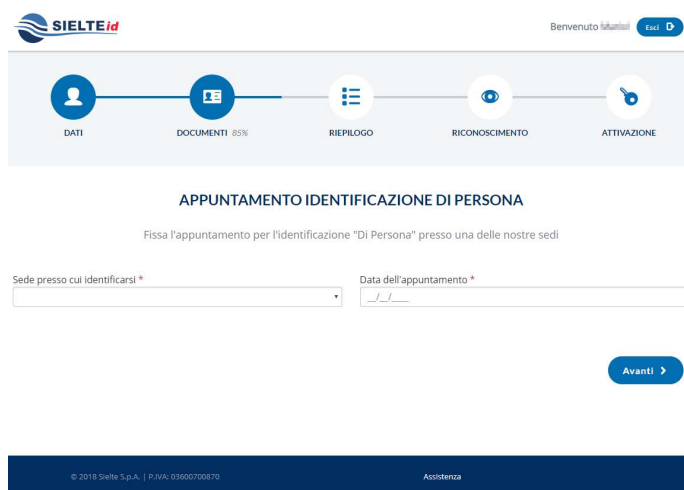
SIELTEid

Benvenuto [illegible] Esci

DATI DOCUMENTI 85% RIEPILOGO RICONOSCIMENTO ATTIVAZIONE

APPUNTAMENTO IDENTIFICAZIONE DI PERSONA

Fissa l'appuntamento per l'identificazione "Di Persona" presso una delle nostre sedi

Sede presso cui identificarsi *

Data dell'appuntamento *

__/__/____

Avanti

© 2018 Sielte S.p.A. | P.IVA: 03600700870

Assistenza